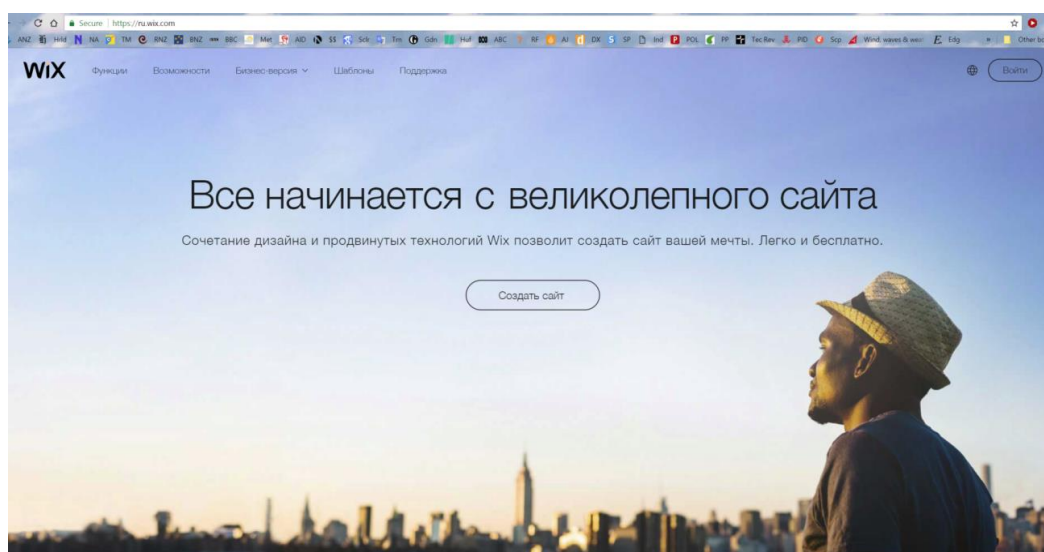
Secure | https://ru.wix.com

ANZ Hrld NA TM RNZ BNZ BBC Met AID $$ Scb Tm Gdn Huf ABC RF AJ DX SP Ind POL PP TecRev PID Scp Wind waves & wea Edg Other b

WiX Функции Возможности Бизнес-версия Шаблоны Поддержка Войти

Все начинается с великолепного сайта

Сочетание дизайна и продвинутых технологий Wix позволит создать сайт вашей мечты. Легко и бесплатно.

Создать сайт